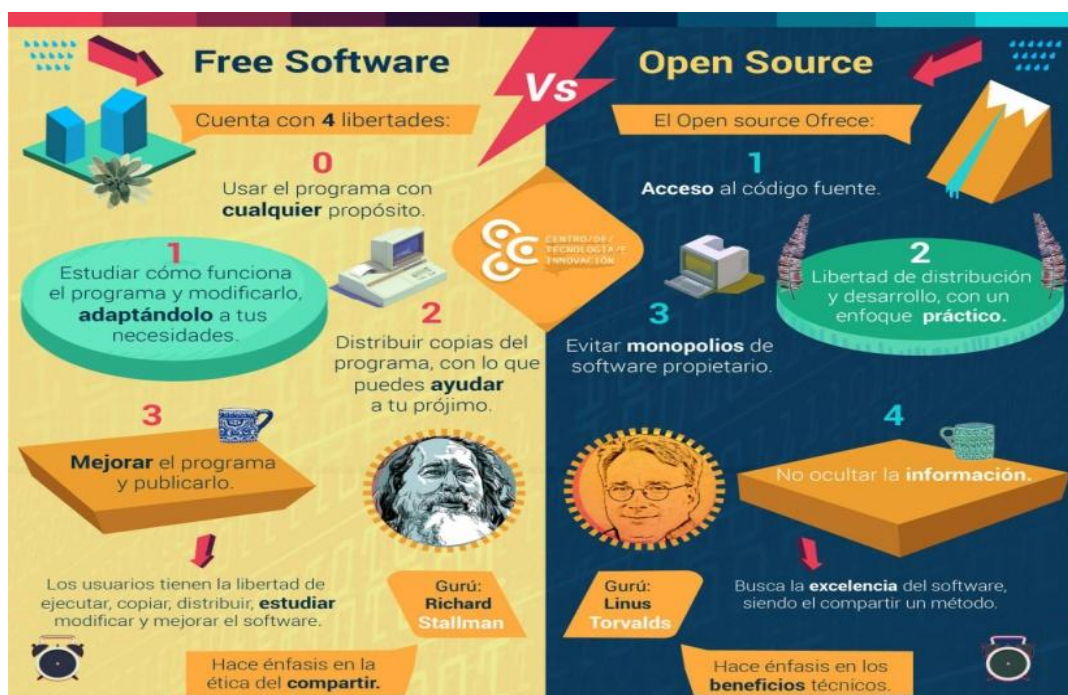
Free Software

Vs

Open Source

Cuenta con 4 libertades:

0
Usar el programa con cualquier propósito.

1
Estudiar cómo funciona el programa y modificarlo, adaptándolo a tus necesidades.

2
Distribuir copias del programa, con lo que puedes ayudar a tu prójimo.

3
Mejorar el programa y publicarlo.

Los usuarios tienen la libertad de ejecutar, copiar, distribuir, estudiar modificar y mejorar el software.

Gurú: Richard Stallman

Hace énfasis en la ética del compartir.

CENTRO DE TECNOLOGÍA E INNOVACIÓN

El Open source Ofrece:

1
Acceso al código fuente.

2
Libertad de distribución y desarrollo, con un enfoque práctico.

3
Evitar monopolios de software propietario.

4
No ocultar la información.

Gurú: Linus Torvalds

Busca la excelencia del software, siendo el compartir un método.

Hace énfasis en los beneficios técnicos.